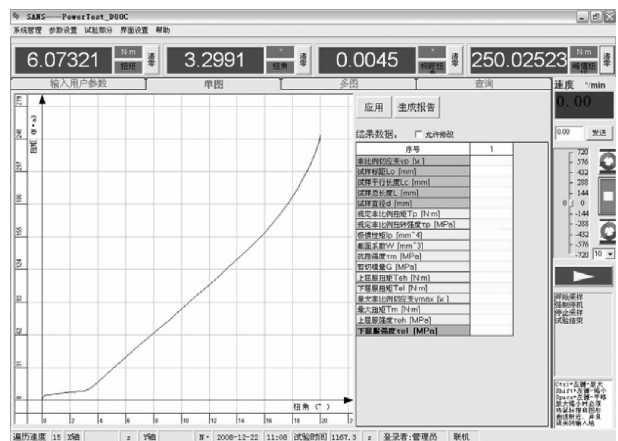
SANS——PowerTest_DOOC

系统管理 参数设置 试验部分 界面设置 帮助

6.07321 N.m 扭矩 清零

3.2991 ° 扭角 清零

0.0045 ° 转角 清零

250.02523 N.m 峰值扭 清零

输入用户参数

单图

多图

查询

速度 °/min

0.00

0.00 发送

应用 生成报告

结果数据: 允许修改

| 序号 | 1 |
|---|---|
| 非比例切应变γp [x] | |
| 试样标距Lo [mm] | |
| 试样平行长度Lc [mm] | |
| 试样总长度L [mm] | |
| 试样直径d [mm] | |
| 规定非比例扭矩Tp [N·m] | |
| 规定非比例扭转强度τp [MPa] | |
| 极惯性矩Ip [mm^4] | |
| 截面系数W [mm^3] | |
| 抗扭强度τm [MPa] | |
| 剪切模量G [MPa] | |
| 上屈服扭矩Teh [N·m] | |
| 下屈服扭矩Tel [N·m] | |
| 最大非比例切应变γmax [x] | |
| 最大扭矩Tm [N·m] | |
| 上屈服强度τeh [MPa] | |
| 下屈服强度τel [MPa] | |

扭矩 (N·m)

279

248

217

186

155

124

93

62

31

0

0 2 4 6 8 10 12 14 16 18 20

扭角 (°)

720 576 432 288 144 0 -144 -288 -432 -576 -720

10

开始采样
强制停机
停止采样
试验结束

Ctrl+左键-放大
Shift+左键-缩小
Space+左键-平移
放大缩小时必须
将鼠标移到图形
所在区域,并且
图形倒像不能...

遍历速度 15 X轴 Z X轴 Y: 2008-12-22 11:08 试验时间 1167.3 Z 登录者:管理员 联机